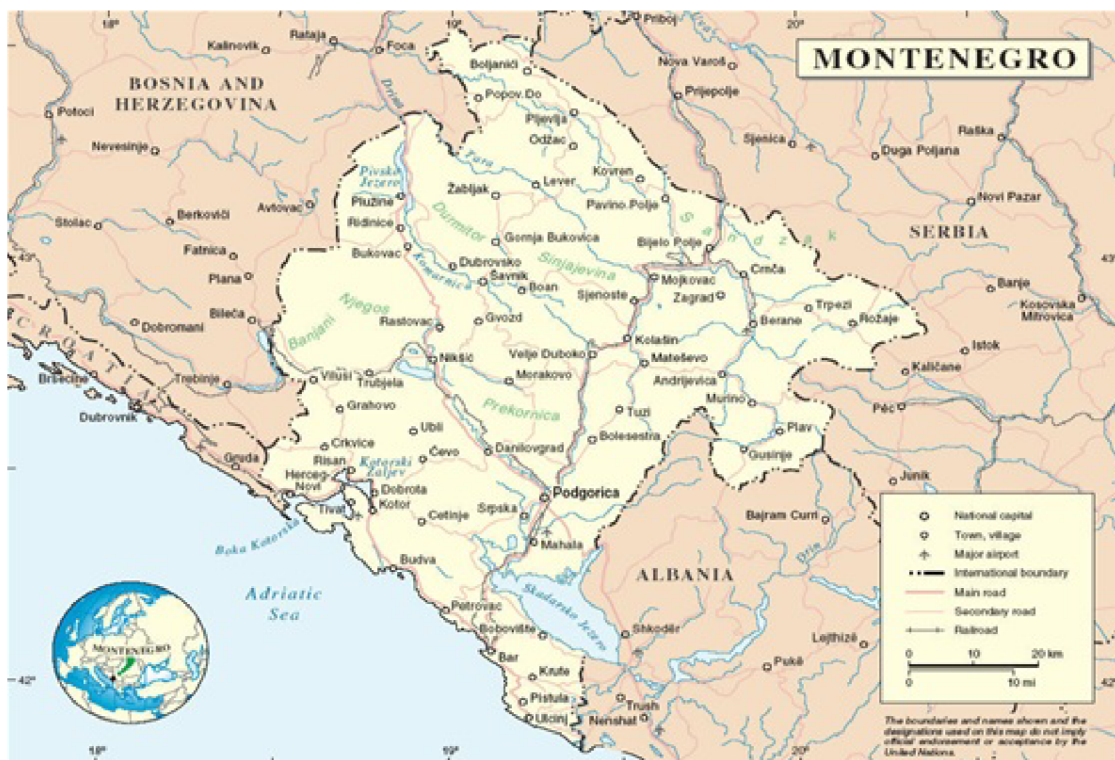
MONTENEGRO

18° 19° 20°

Kalinovik Rataja Foca Priboj

BOSNIA AND HERZEGOVINA

Boljanići Nova Varoš Prijepolje

Potoci Popov Do Pljevlja Odžac Sjenica Raška

Nevesinje Drina Tara Kovren Duga Poljana

Pivsko Jezero Žabljak Lever Pavino Polje Novi Pazar

Stolac Berkovići Avtovac Plužine Durmitor Sandžak

Ridnice Gornja Bukovica Bijelo Polje SERBIA

Fatnica Bukovac Dubrovsko Šavnik Sinjajevina Mojkovac Crnča

43° Plana Komarnica Boan Sjenoste Zagrad Banje

Bileća Njegos Gvozd Kolašin Trpezi Kosovska Mitrovica

Dobromani Banjani Rastovac Berane Rožaje

CROATIA Nikšić Velje Duboko Mateševo Istok

Brsečine Trebinje Vilusi Trubjela Morakovo Andrijevica Kaličane

Dubrovnik Grahovo Prekornica Murino

Crkvice Ubli Tuzi Plav Peć

Gruda Risan Čevo Danilovgrad Bolesestra Gusinje

Herceg-Novi Kotorski Zaliv Dobrota Junik

Tivat Kotor Cetinje Srpska Podgorica

Boka Kotorska Bajram Curri Drin

Budva Mahala

Adriatic Sea ALBANIA

MONTENEGRO Petrovac Skadarsko Jezero Shkodër

Bobovište Lejthizë

42° Bar Krute Pukë 42°

Pistula Trush

Ulcinj Nenshat

18° 19° 20°

National capital
Town, village
Major airport
International boundary
Main road
Secondary road
Railroad

0 10 20 km
0 10 mi

The boundaries and names shown and the designations used on this map do not imply official endorsement or acceptance by the United Nations.